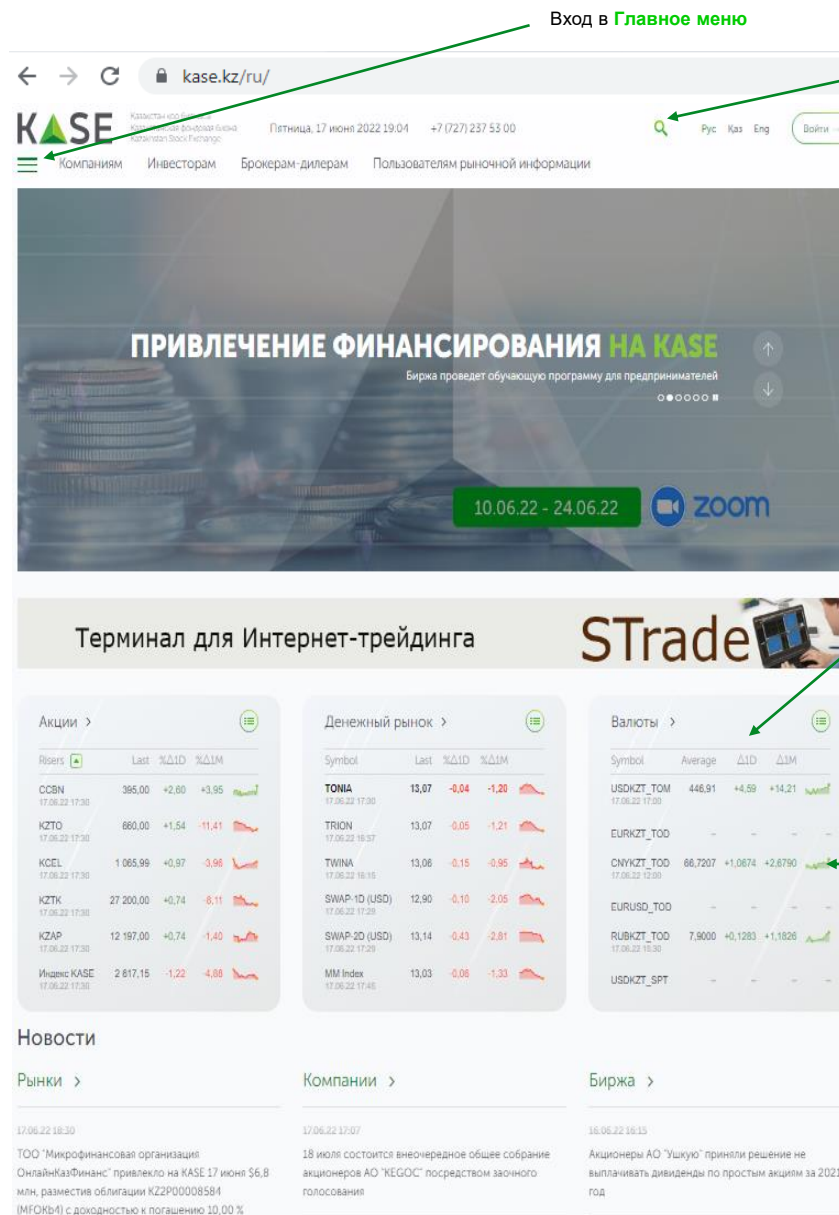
Вход в **Главное меню**

kase.kz/ru/

KASE Қазақстан қор биржасы Казахстанская фондовая биржа Kazakhstan Stock Exchange

Пятница, 17 июня 2022 19:04 +7 (727) 237 53 00

Рус Қаз Eng Войти

Компаниям Инвесторам Брокерам-дилерам Пользователям рыночной информации

ПРИВЛЕЧЕНИЕ ФИНАНСИРОВАНИЯ НА KASE

Биржа проведет обучающую программу для предпринимателей

10.06.22 - 24.06.22 zoom

Терминал для Интернет-трейдинга STrade

Акции >

| Risers | Last | %Δ1D | %Δ1M |
|---|---|---|---|
| CCBN 17.06.22 17:30 | 395,00 | +2,60 | +3,95 |
| KZTO 17.06.22 17:30 | 660,00 | +1,54 | -11,41 |
| KCEL 17.06.22 17:30 | 1 065,99 | +0,97 | -3,96 |
| KZTK 17.06.22 17:30 | 27 200,00 | +0,74 | -8,11 |
| KZAP 17.06.22 17:30 | 12 197,00 | +0,74 | -1,40 |
| Индекс KASE 17.06.22 17:30 | 2 617,15 | -1,22 | -4,88 |

Денежный рынок >

| Symbol | Last | %Δ1D | %Δ1M |
|---|---|---|---|
| TONIA 17.06.22 17:30 | 13,07 | -0,04 | -1,20 |
| TRION 17.06.22 16:57 | 13,07 | -0,05 | -1,21 |
| TWINA 17.06.22 16:15 | 13,06 | -0,15 | -0,95 |
| SWAP-1D (USD) 17.06.22 17:29 | 12,90 | -0,10 | -2,05 |
| SWAP-2D (USD) 17.06.22 17:29 | 13,14 | -0,43 | -2,81 |
| MM Index 17.06.22 17:45 | 13,03 | -0,06 | -1,33 |

Валюты >

| Symbol | Average | Δ1D | Δ1M |
|---|---|---|---|
| USDKZT_TOM 17.06.22 17:00 | 446,91 | +4,59 | +14,21 |
| EURKZT_TOD | – | – | – |
| CNYKZT_TOD 17.06.22 12:00 | 66,7207 | +1,0674 | +2,6790 |
| EURUSD_TOD | – | – | – |
| RUBKZT_TOD 17.06.22 15:30 | 7,9000 | +0,1283 | +1,1826 |
| USDKZT_SPT | – | – | – |

Новости

Рынки >

17.06.22 18:30

ТОО "Микрофинансовая организация ОнлайнКазФинанс" привлекло на KASE 17 июня $6,8 млн, разместив облигации KZ2P00008584 (MFOKb4) с доходностью к погашению 10,00 %

Компании >

17.06.22 17:07

18 июля состоится внеочередное общее собрание акционеров АО "KEGOC" посредством заочного голосования

Биржа >

16.06.22 16:15

Акционеры АО "Ушкую" приняли решение не выплачивать дивиденды по простым акциям за 2021 год